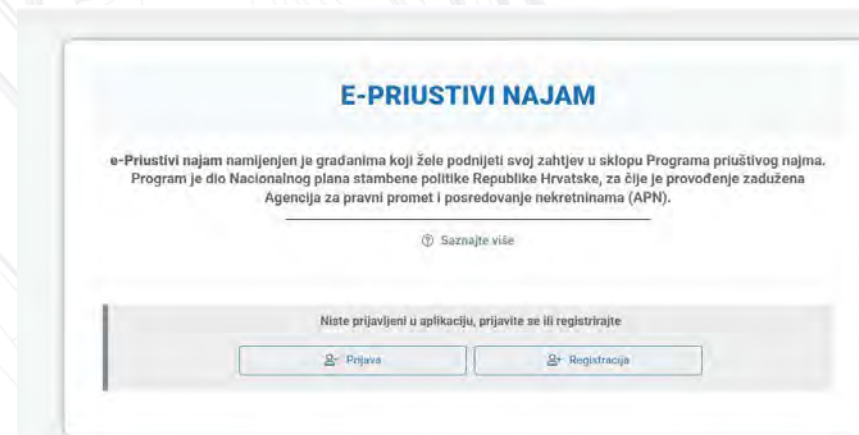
E-PRIUSTIVI NAJAM

e-Priustivi najam namijenjen je građanima koji žele podnijeti svoj zahtjev u sklopu Programa priuštivog najma. Program je dio Nacionalnog plana stambene politike Republike Hrvatske, za čije je provođenje zadužena Agencija za pravni promet i posredovanje nekretninama (APN).

Saznajte više

Niste prijavljeni u aplikaciju, prijavite se ili registrirajte

Prijava

Registracija